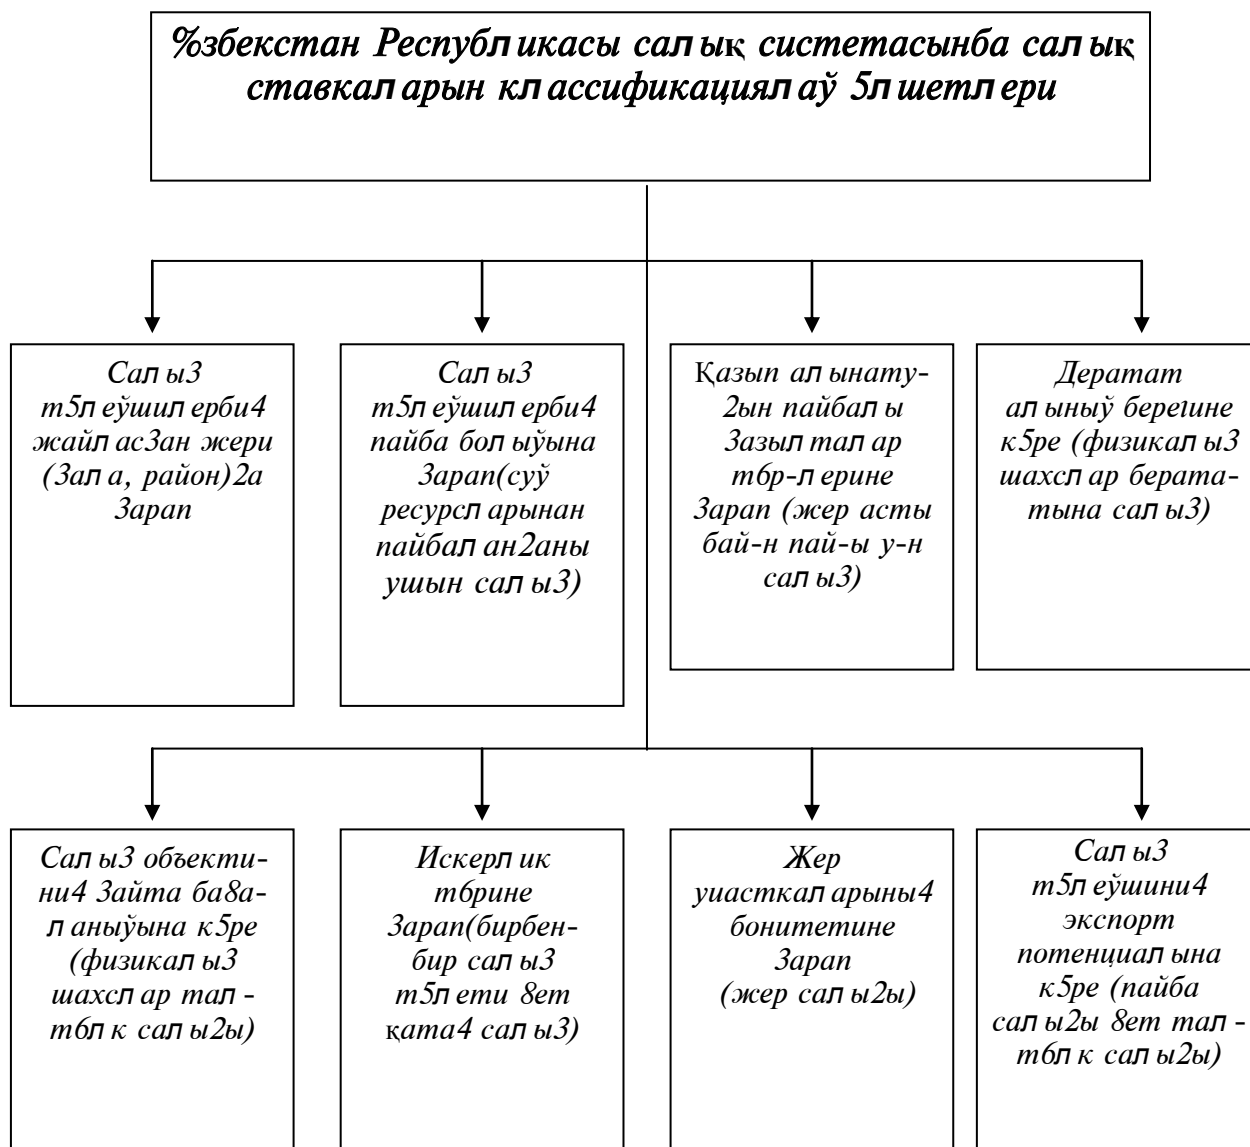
%збекстан Республикасы салық систетасынба салық ставкаларын классификациялаў 5лшетлери

Салы3 т5леўшилерби4 жайлас3ан жери (3ала, район)2а 3арап

Салы3 т5леўшилерби4 пайба болыўына 3арап(суў ресурсларынан пайбалан2аны ушын салы3)

Қазып алынату-2ын пайбалы 3азылталар т6р-лерине 3арап (жер асты бай-н пай-ы у-н салы3)

Дерамат алыныў берегине к5ре (физикалы3 шахслар берата-тына салы3)

Салы3 объекти-ни4 3айта ба8а-ланыўына к5ре (физикалы3 шахслар тал-т6лк салы2ы)

Искерлик т6рине 3арап(бирбен-бир салы3 т5лети 8ет қата4 салы3)

Жер уиасткаларыны4 бонитетине 3арап (жер салы2ы)

Салы3 т5леўшини4 экспорт потенциалына к5ре (пайба салы2ы 8ет тал-т6лк салы2ы)